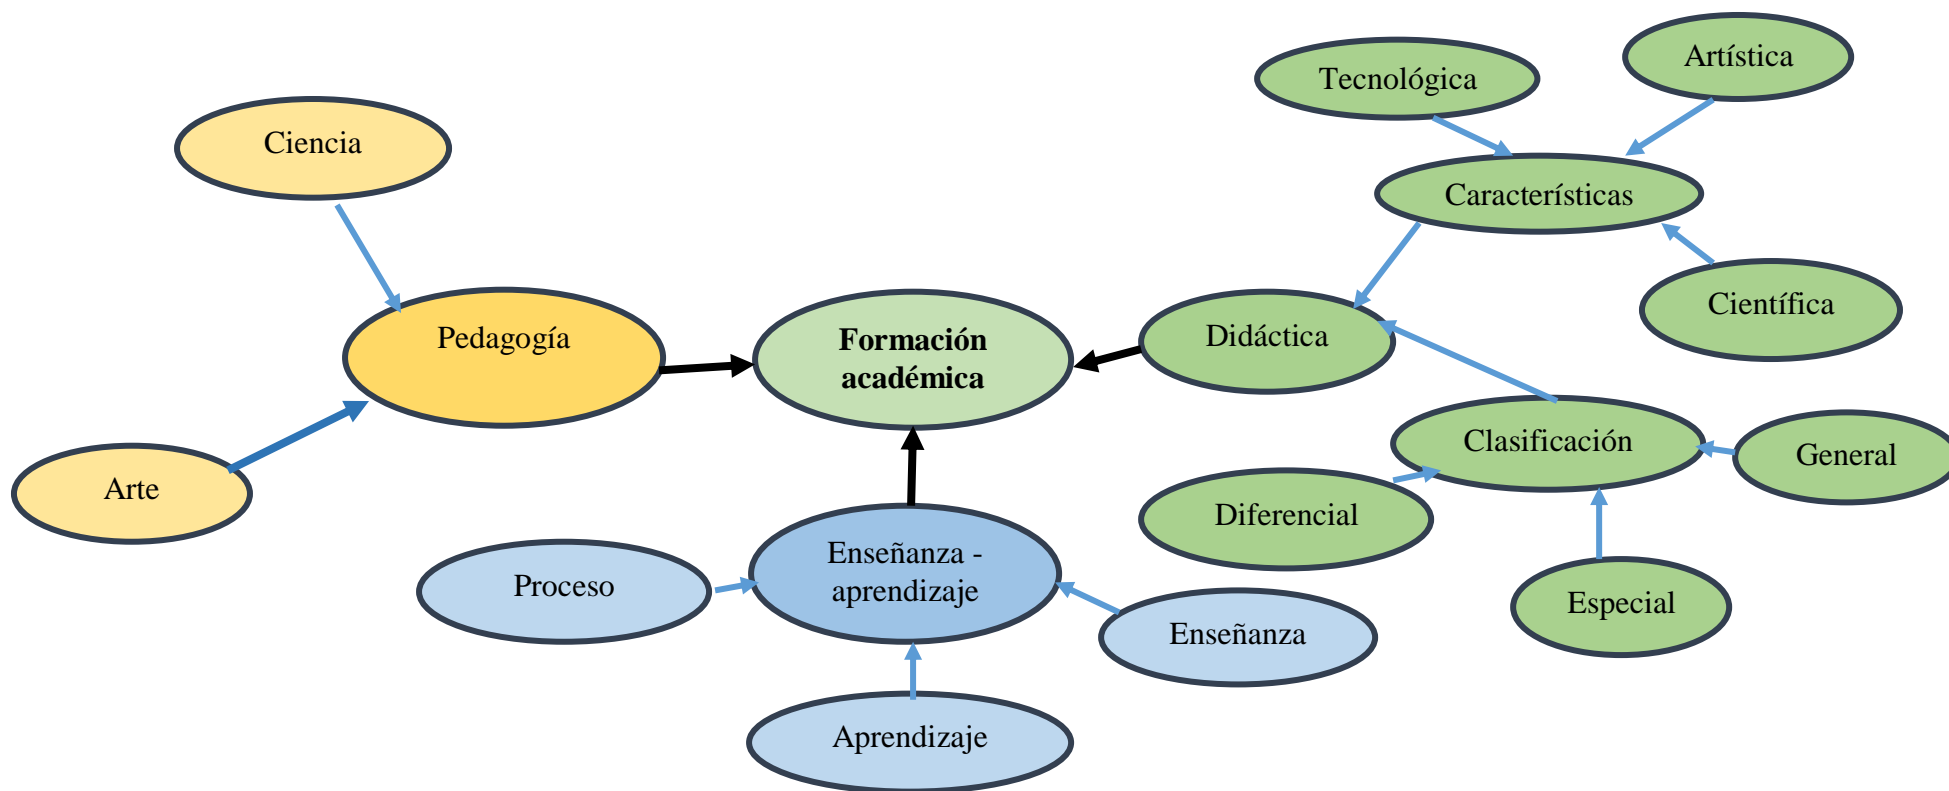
Tecnológica

Artística

Ciencia

Características

Científica

Pedagogía

Formación académica

Didáctica

Clasificación

General

Arte

Diferencial

Enseñanza - aprendizaje

Proceso

Especial

Enseñanza

Aprendizaje